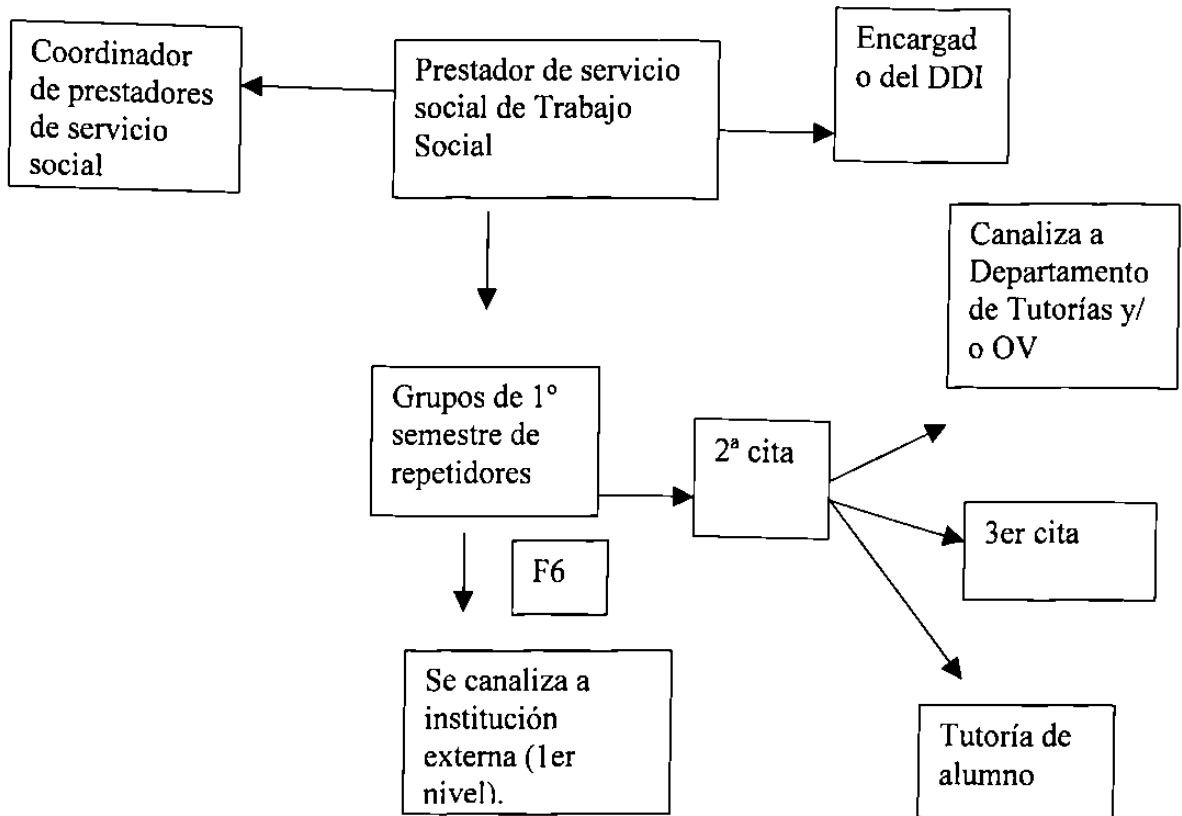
Coordinador de prestadores de servicio social

Prestador de servicio social de Trabajo Social

Encargad o del DDI

Canaliza a Departamento de Tutorías y/ o OV

Grupos de 1° semestre de repetidores

2ª cita

3er cita

F6

Se canaliza a institución externa (1er nivel).

Tutoría de alumno